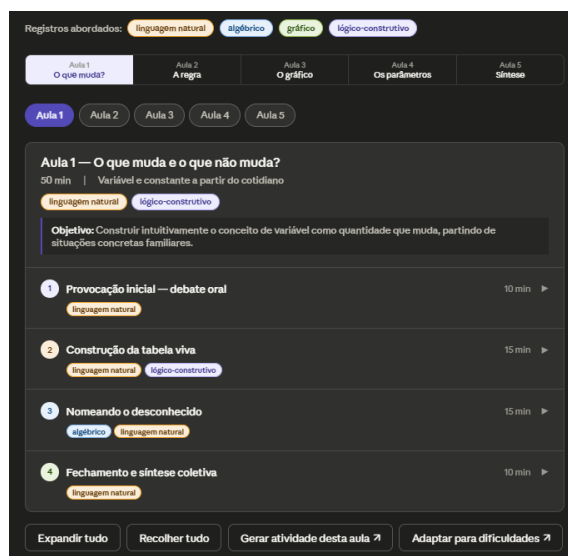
Registros abordados: linguagem natural algébrico gráfico lógico-construtivo

Aula 1
O que muda?

Aula 2
A regra

Aula 3
O gráfico

Aula 4
Os parâmetros

Aula 5
Síntese

Aula 1 Aula 2 Aula 3 Aula 4 Aula 5

Aula 1 — O que muda e o que não muda?

50 min | Variável e constante a partir do cotidiano

linguagem natural lógico-construtivo

Objetivo: Construir intuitivamente o conceito de variável como quantidade que muda, partindo de situações concretas familiares.

1 Provocação inicial — debate oral 10 min ▶
linguagem natural

2 Construção da tabela viva 15 min ▶
linguagem natural lógico-construtivo

3 Nomeando o desconhecido 15 min ▶
algébrico linguagem natural

4 Fechamento e síntese coletiva 10 min ▶
linguagem natural

Expandir tudo Recolher tudo Gerar atividade desta aula ↗ Adaptar para dificuldades ↗